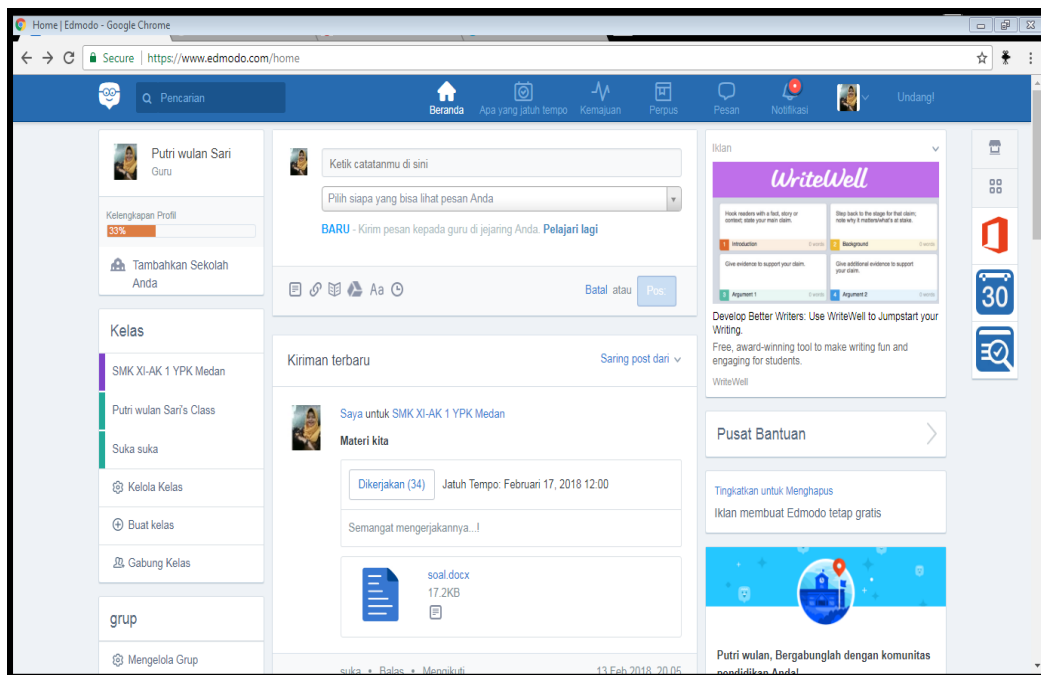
Home | Edmodo - Google Chrome

Secure | https://www.edmodo.com/home

Pencarian

Beranda Apa yang jatuh tempo Kemajuan Perpus Pesan Notifikasi Undang!

Putri wulan Sari
Guru

Kelengkapan Profil
33%

Tambahkan Sekolah Anda

Kelas

SMK XI-AK 1 YPK Medan

Putri wulan Sari's Class

Suka suka

Kelola Kelas

Buat kelas

Gabung Kelas

grup

Mengelola Grup

Ketik catatanmu di sini

Pilih siapa yang bisa lihat pesan Anda

BARU - Kirim pesan kepada guru di jejaring Anda. Pelajari lagi

Aa

Batal atau Pos

Kiriman terbaru

Saring post dari

Saya untuk SMK XI-AK 1 YPK Medan

Materi kita

Dikerjakan (34) Jatuh Tempo: Februari 17, 2018 12:00

Semangat mengerjakannya...!

soal.docx
17.2KB

suka • Balas • Mengikuti 13 Feb 2018, 20.05

Iklan

WriteWell

Hook readers with a fact, story or context; state your main claim.
Step back to the stage for that claim; note why it matters/what's at stake.
1 Introduction
1 Background
Give evidence to support your claim.
Give additional evidence to support your claim.
2 Argument 1
4 Argument 2

Develop Better Writers: Use WriteWell to Jumpstart your Writing.

Free, award-winning tool to make writing fun and engaging for students.

WriteWell

Pusat Bantuan

Tingkatkan untuk Menghapus

Iklan membuat Edmodo tetap gratis

Putri wulan, Bergabunglah dengan komunitas pendidikan Anda!

30